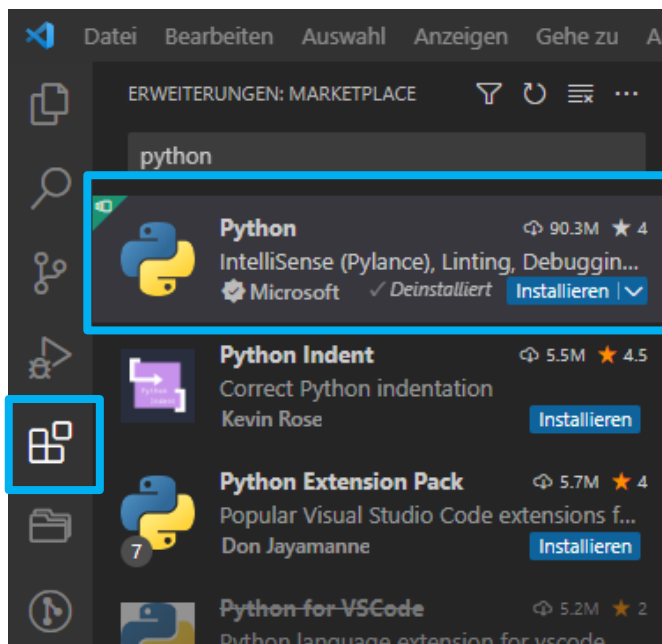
Datei Bearbeiten Auswahl Anzeigen Gehe zu A

ERWEITERUNGEN: MARKETPLACE

python

Python
90.3M ★ 4
IntelliSense (Pylance), Linting, Debuggin...
Microsoft ✓ Deinstalliert Installieren

Python Indent
5.5M ★ 4.5
Correct Python indentation
Kevin Rose
Installieren

Python Extension Pack
5.7M ★ 4
Popular Visual Studio Code extensions f...
Don Jayamanne
Installieren
7

Python for VSCode
5.2M ★ 2
Python language extension for vscode